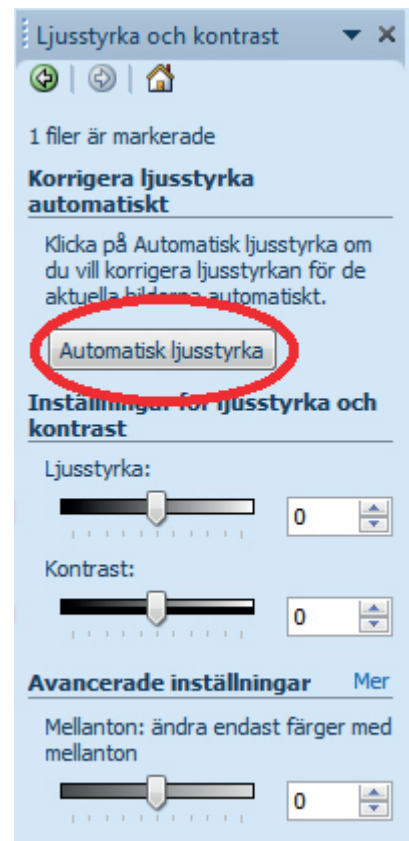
Ljusstyrka och kontrast

1 filer är markerade

Korrigera ljusstyrka automatiskt

Klicka på Automatisk ljusstyrka om du vill korrigera ljusstyrkan för de aktuella bilderna automatiskt.

Automatisk ljusstyrka

Inställningar för ljusstyrka och kontrast

Ljusstyrka:

0

Kontrast:

0

Avancerade inställningar Mer

Mellanton: ändra endast färger med mellanton

0